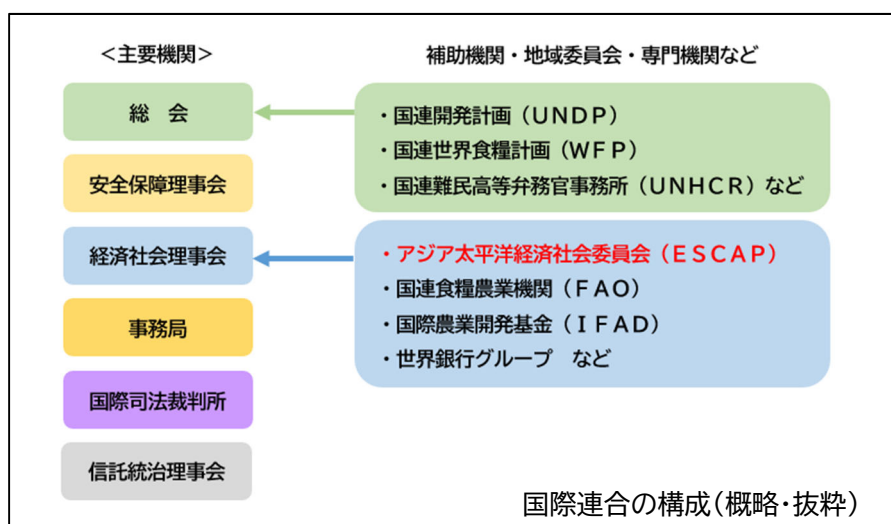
＜主要機関＞

補助機関・地域委員会・専門機関など

総 会

安全保障理事会

経済社会理事会

事務局

国際司法裁判所

信託統治理事会

・国連開発計画（UNDP）
・国連世界食糧計画（WFP）
・国連難民高等弁務官事務所（UNHCR）など

・アジア太平洋経済社会委員会（ESCAP）
・国連食糧農業機関（FAO）
・国際農業開発基金（IFAD）
・世界銀行グループ　など

国際連合の構成（概略・抜粋）